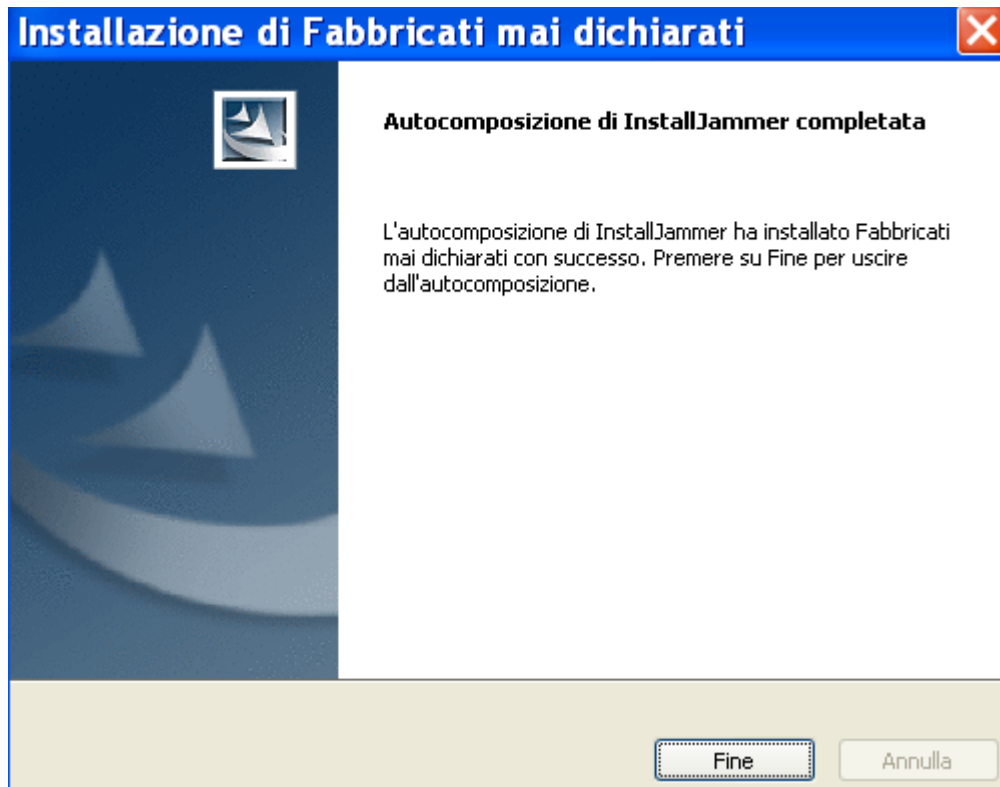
Installazione di Fabbricati mai dichiarati

Autocomposizione di InstallJammer completata

L'autocomposizione di InstallJammer ha installato Fabbricati mai dichiarati con successo. Premere su Fine per uscire dall'autocomposizione.

Fine
Annulla